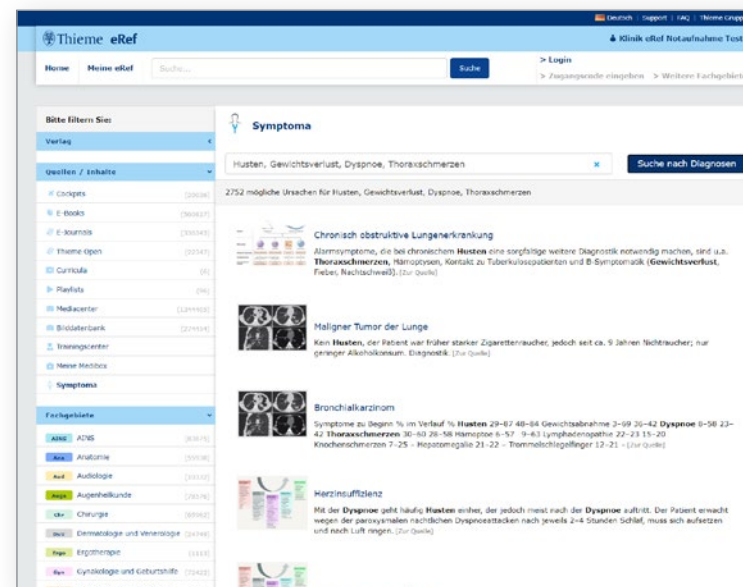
Deutsch | Support | FAQ | Thieme Grupp

Thieme eRef

Klinik eRef Notaufnahme Test

Home Meine eRef Suche... Suche

> Login
> Zugangscode eingeben > Weitere Fachgebiete

Bitte filtern Sie:

Verlag

Quellen / Inhalte

Cockpits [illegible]
E-Books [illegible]
E-Journals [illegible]
Thieme Open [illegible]
Curricula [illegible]
Playlists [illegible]
Mediacenter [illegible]
Bilddatenbank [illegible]
Trainingscenter
Meine Medibox
Symptoma

Fachgebiete

AINS AINS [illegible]
Ana Anatomie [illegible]
Aud Audiologie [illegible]
Augh Augenheilkunde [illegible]
Chir Chirurgie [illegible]
Derm Dermatologie und Venerologie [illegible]
Ergo Ergotherapie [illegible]
Gyn Gynäkologie und Geburtshilfe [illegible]

Symptoma

Husten, Gewichtsverlust, Dyspnoe, Thoraxschmerzen ×

Suche nach Diagnosen

2752 mögliche Ursachen für Husten, Gewichtsverlust, Dyspnoe, Thoraxschmerzen

Chronisch obstruktive Lungenerkrankung

Alarmsymptome, die bei chronischem Husten eine sorgfältige weitere Diagnostik notwendig machen, sind u.a. Thoraxschmerzen, Hämoptysen, Kontakt zu Tuberkulosepatienten und B-Symptomatik (Gewichtsverlust, Fieber, Nachtschweiß). [Zur Quelle]

Maligner Tumor der Lunge

Kein Husten, der Patient war früher starker Zigarettenraucher, jedoch seit ca. 9 Jahren Nichtraucher; nur geringer Alkoholkonsum. Diagnostik [Zur Quelle]

Bronchialkarzinom

Symptome zu Beginn % im Verlauf % Husten 29–87 48–84 Gewichtsabnahme 2–69 26–42 Dyspnoe 8–58 23–42 Thoraxschmerzen 30–60 28–58 Hämoptoe 6–57 9–63 Lymphadenopathie 22–23 15–20 Knochenschmerzen 7–25 – Hepatomegalie 21–22 – Trommelschlegelfinger 12–21 – [Zur Quelle]

Herzinsuffizienz

Mit der Dyspnoe geht häufig Husten einher, der jedoch meist nach der Dyspnoe auftritt. Der Patient erwacht wegen der paroxysmalen nächtlichen Dyspnoeattacken nach jeweils 2–4 Stunden Schlaf, muss sich aufsetzen und nach Luft ringen. [Zur Quelle]